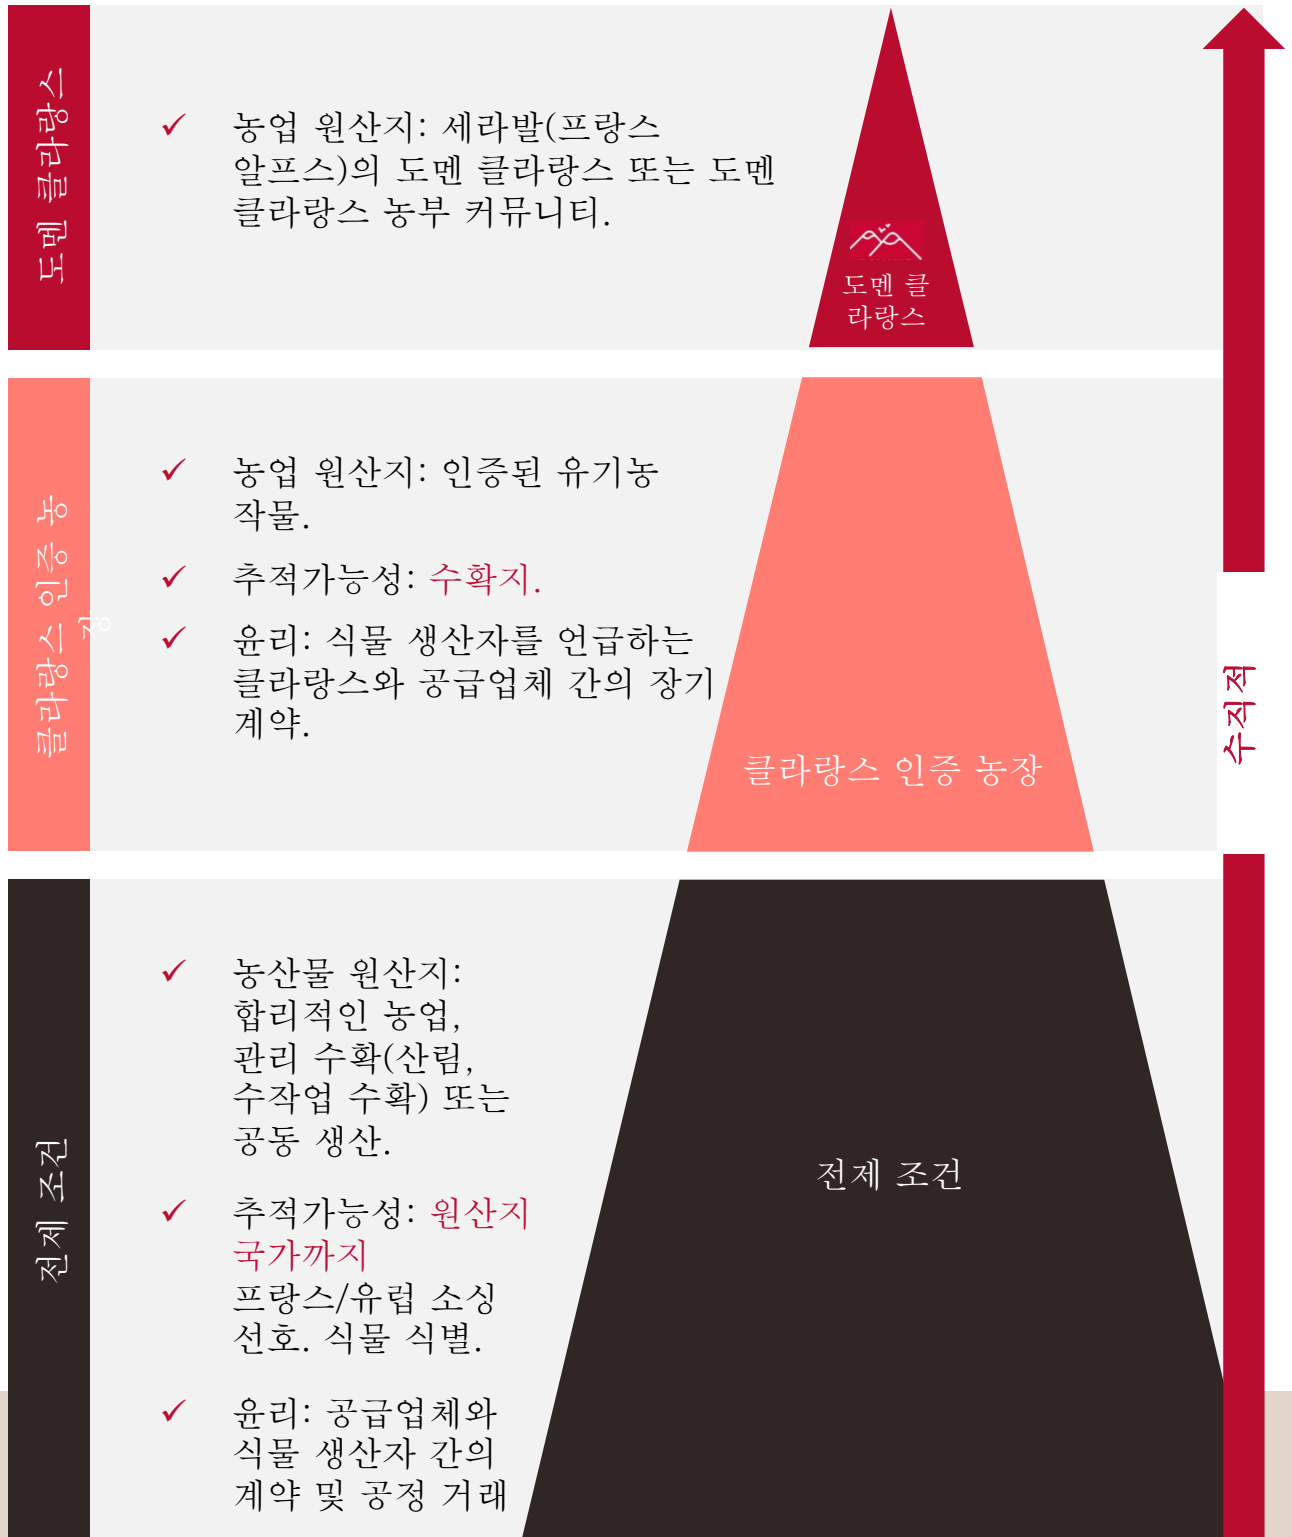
도멘 클라랑스

✓ 농업 원산지: 세라발(프랑스 알프스)의 도멘 클라랑스 또는 도멘 클라랑스 농부 커뮤니티.

도멘 클라랑스

클라랑스 인증 농장

✓ 농업 원산지: 인증된 유기농 작물.

✓ 추적가능성: 수확지.

✓ 윤리: 식물 생산자를 언급하는 클라랑스와 공급업체 간의 장기 계약.

클라랑스 인증 농장

수직적

전제 조건

✓ 농산물 원산지: 합리적인 농업, 관리 수확(산림, 수작업 수확) 또는 공동 생산.

✓ 추적가능성: 원산지 국가까지 프랑스/유럽 소싱 선호. 식물 식별.

✓ 윤리: 공급업체와 식물 생산자 간의 계약 및 공정 거래

전제 조건